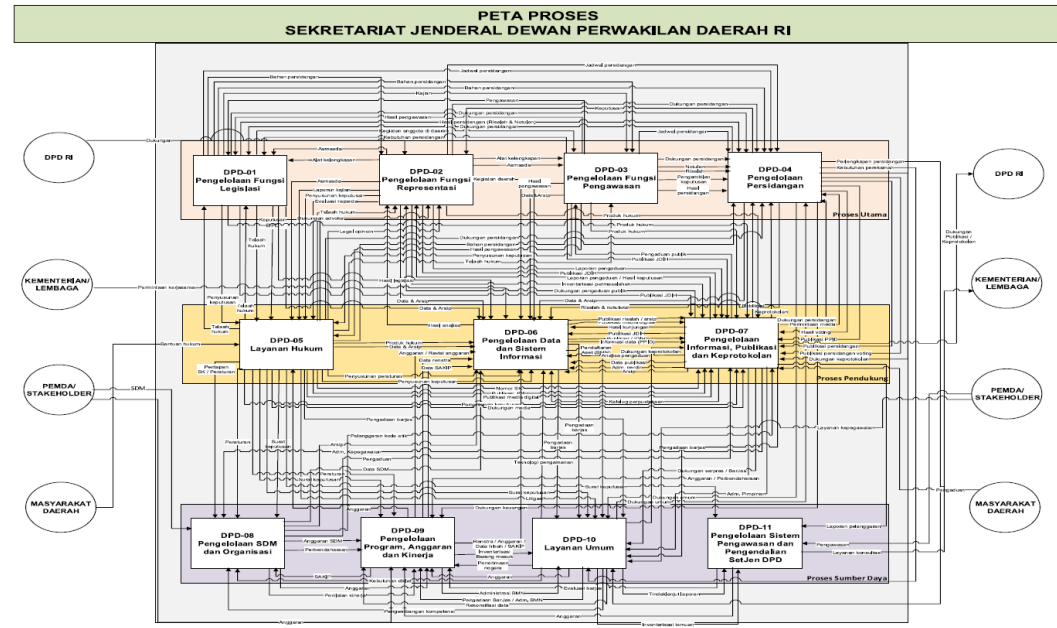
PETA PROSES
SEKRETARIAT JENDERAL DEWAN PERWAKILAN DAERAH RI

DPD RI

KEMENTERIAN/ LEMBAGA

PEMDA/ STAKEHOLDER

MASYARAKAT DAERAH

DPD-01
Pengelolaan Fungsi Legislasi

DPD-02
Pengelolaan Fungsi Representasi

DPD-03
Pengelolaan Fungsi Pengawasan

DPD-04
Pengelolaan Persidangan

Proses Utama

DPD-05
Layanan Hukum

DPD-06
Pengelolaan Data dan Sistem Informasi

DPD-07
Pengelolaan Informasi, Publikasi dan Keprotokolan

Proses Pendukung

DPD-08
Pengelolaan SDM dan Organisasi

DPD-09
Pengelolaan Program, Anggaran dan Kinerja

DPD-10
Layanan Umum

DPD-11
Pengelolaan Sistem Pengawasan dan Pengendalian SetJen DPD

Proses Sumber Daya

DPD RI

KEMENTERIAN/ LEMBAGA

PEMDA/ STAKEHOLDER

MASYARAKAT DAERAH

Bahan persidangan
Jadwal persidangan
Kajian
Pengawasan
Keputusan
Dukungan persidangan
Hasil pengawasan
Aspirasi
Alat kelengkapan
Kegiatan daerah
Data & Arsip
Produk hukum
Tabel hukum
Legal opinion
Hasil kajian
Permintaan kerjasama
Bantuan hukum
SDM
Penyusunan keputusan
Penyusunan peraturan
Publikasi JDIH
Publikasi media / arsip
Layanan kepegawaian
Pengaduan publik
Dukungan media
Anggaran
Data SDM
Data SAKIP
Renstra / Anggaran / Data Inkeh / SAKIP
Inventarisasi
Barang masuk
Penerimaan negara
Administrasi BMN
Pengadaan Barang / Adm. BMN
Rekonsiliasi data
Pengembangan kompetensi
Evaluasi kinerja
Tindak lanjut laporan
Inventarisasi temuan
Laporan pelanggaran
Pengawasan
Layanan konsultasi
Dukungan keuangan
Dukungan sarpras / Berita
Adm. Pimpinan
Telekonferensi
Pengadaan barang
Katalog perpustakaan
Dukungan / Publikasi / Keprotokolan
Pelengkapan persidangan
Kebutuhan persidangan
Pengaduan
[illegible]